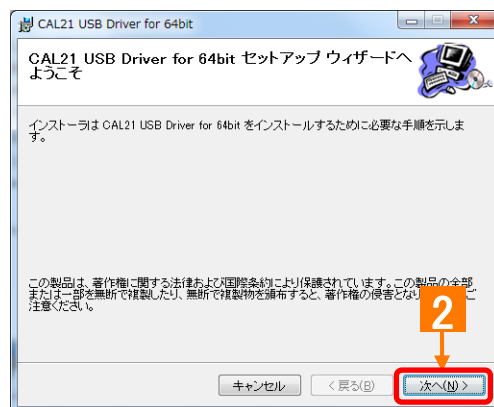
CAL21 USB Driver for 64bit

CAL21 USB Driver for 64bit セットアップ ウィザードへようこそ

インストーラは CAL21 USB Driver for 64bit をインストールするために必要な手順を示します。

この製品は、著作権に関する法律および国際条約により保護されています。この製品の全部または一部を無断で複製したり、無断で複製物を頒布すると、著作権の侵害とな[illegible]注意ください。

2

キャンセル

< 戻る(B)

次へ(N) >